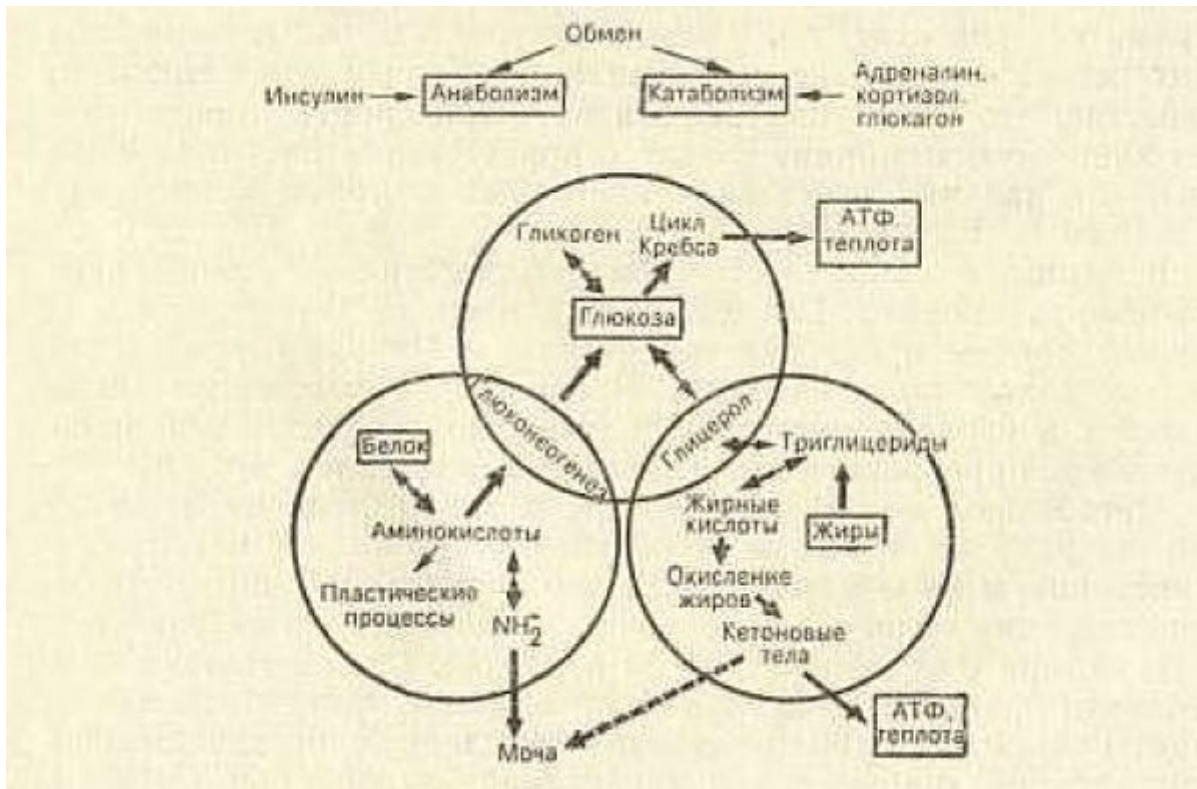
Обмен

Инсулин

Анаболизм

Катаболизм

Адреналин, кортизол, глюкагон

Гликоген

Цикл Кребса

АТФ теплота

Глюкоза

Глюконеогенез

Глицерол

Триглицериды

Белок

Аминокислоты

Жирные кислоты

Жиры

Пластические процессы

$NH_2^-$

Окисленке жиров

Кетоновые тела

АТФ, теплота

Моча